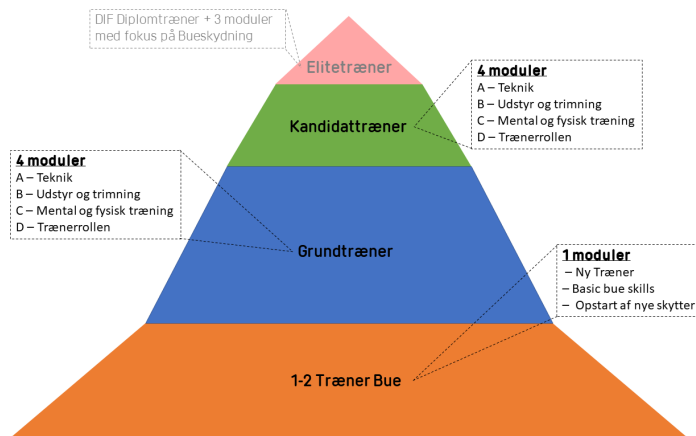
DIF Diplomtræner + 3 moduler med fokus på Bueskydning

Elitetræner

4 moduler
A – Teknik
B – Udstyr og trimning
C – Mental og fysisk træning
D – Trænerrollen

Kandidattræner

4 moduler
A – Teknik
B – Udstyr og trimning
C – Mental og fysisk træning
D – Trænerrollen

Grundtræner

1 moduler
– Ny Træner
– Basic bue skills
– Opstart af nye skytter

1-2 Træner Bue